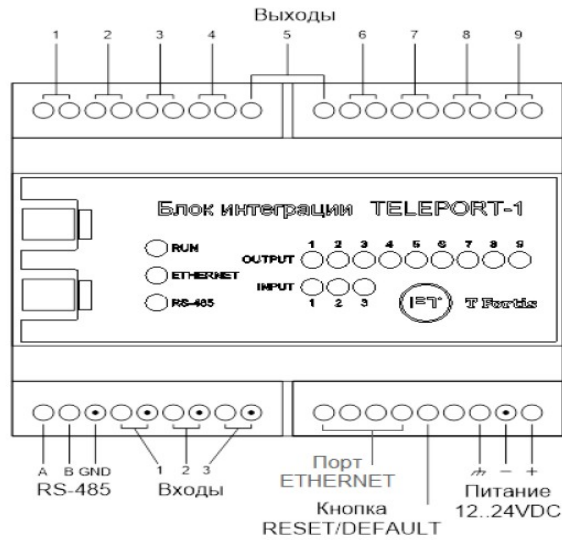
Выходы

1 2 3 4 5 6 7 8 9

Блок интеграции TELEPORT-1

RUN
ETHERNET
RS-485

OUTPUT 1 2 3 4 5 6 7 8 9

INPUT 1 2 3

FT T Fortis

A B GND
RS-485

1 2 3
Входы

Порт
ETHERNET

Кнопка
RESET/DEFAULT

− +
Питание
12..24VDC